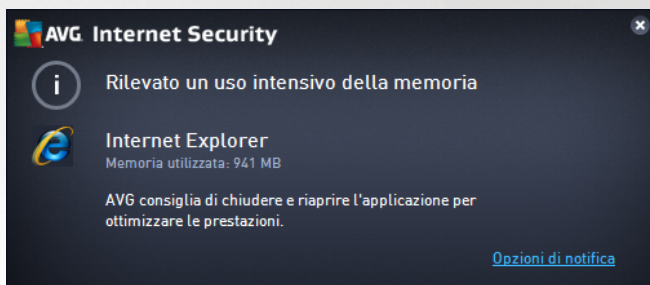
AVG. Internet Security

Rilevato un uso intensivo della memoria

Internet Explorer
Memoria utilizzata: 941 MB

AVG consiglia di chiudere e riaprire l'applicazione per ottimizzare le prestazioni.

Opzioni di notifica